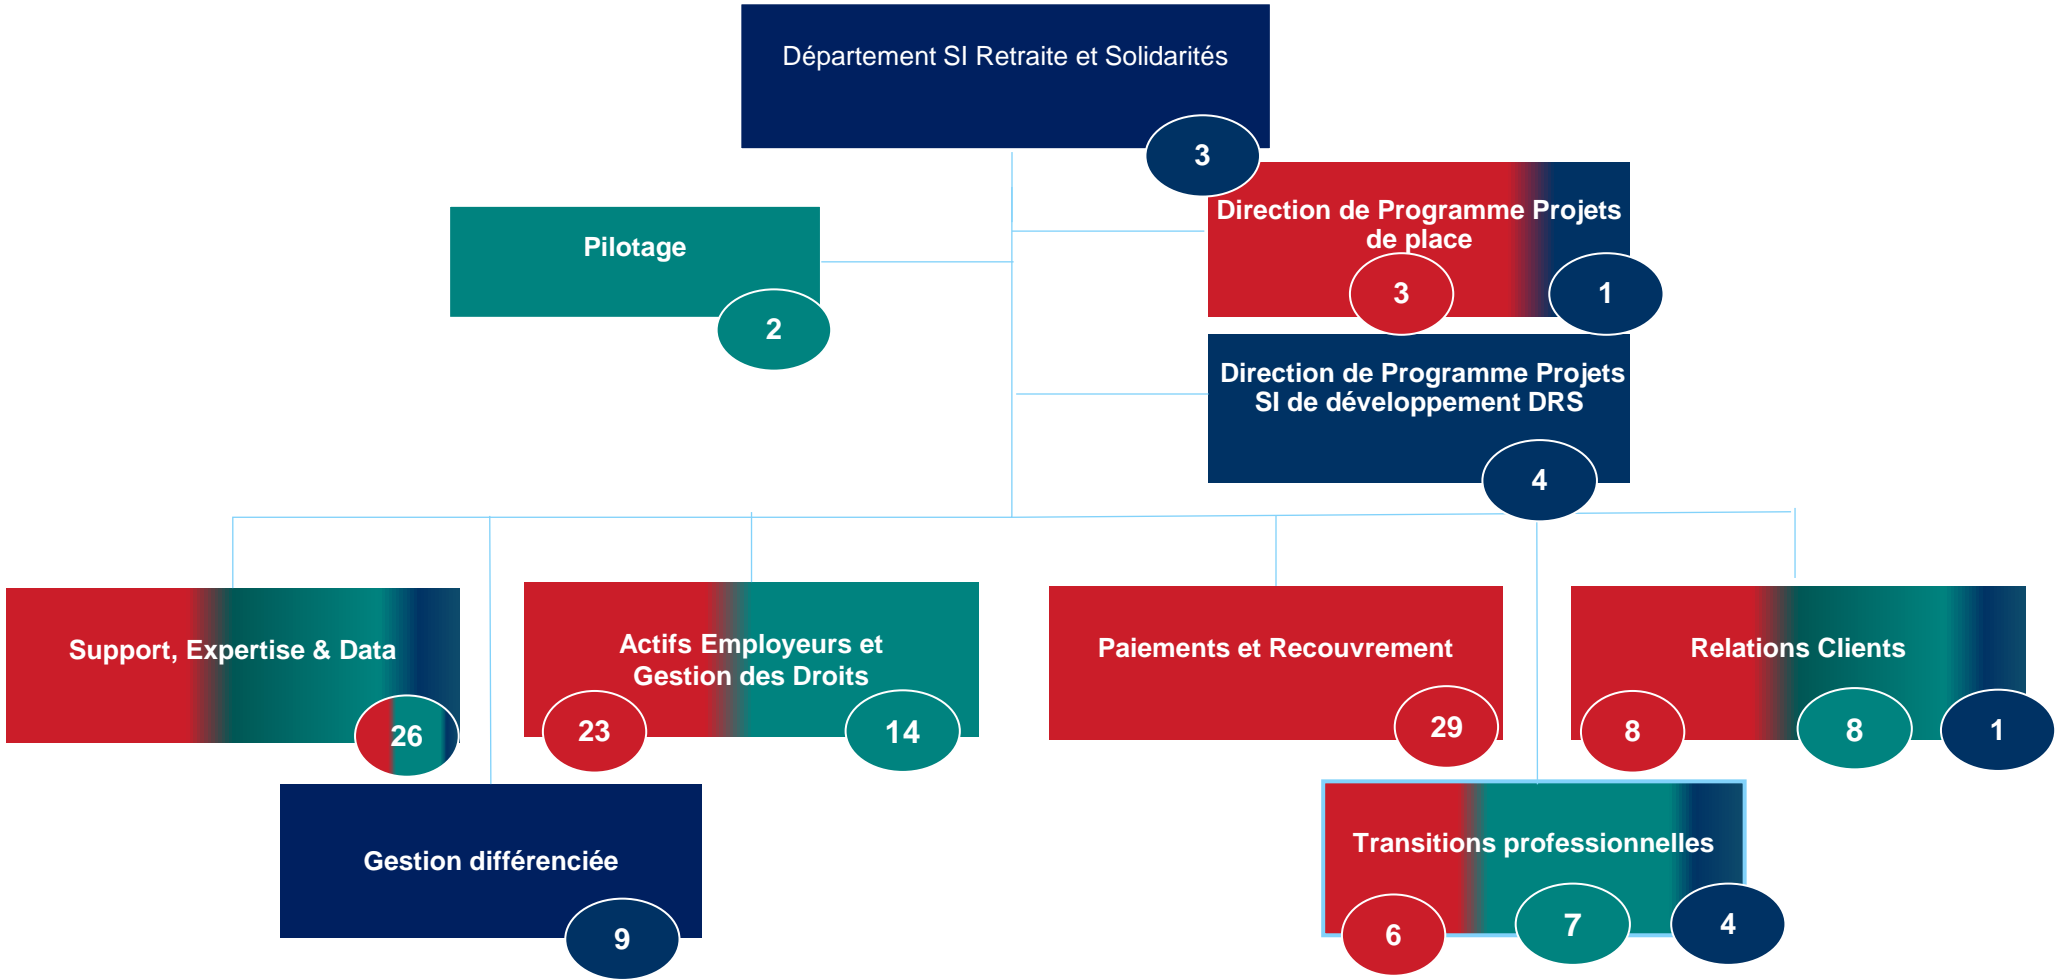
Département SI Retraite et Solidarités

3

Pilotage

2

Direction de Programme Projets de place

3

1

Direction de Programme Projets SI de développement DRS

4

Support, Expertise & Data

26

Actifs Employeurs et Gestion des Droits

23

14

Paiements et Recouvrement

29

Relations Clients

8

8

1

Gestion différenciée

9

Transitions professionnelles

6

7

4